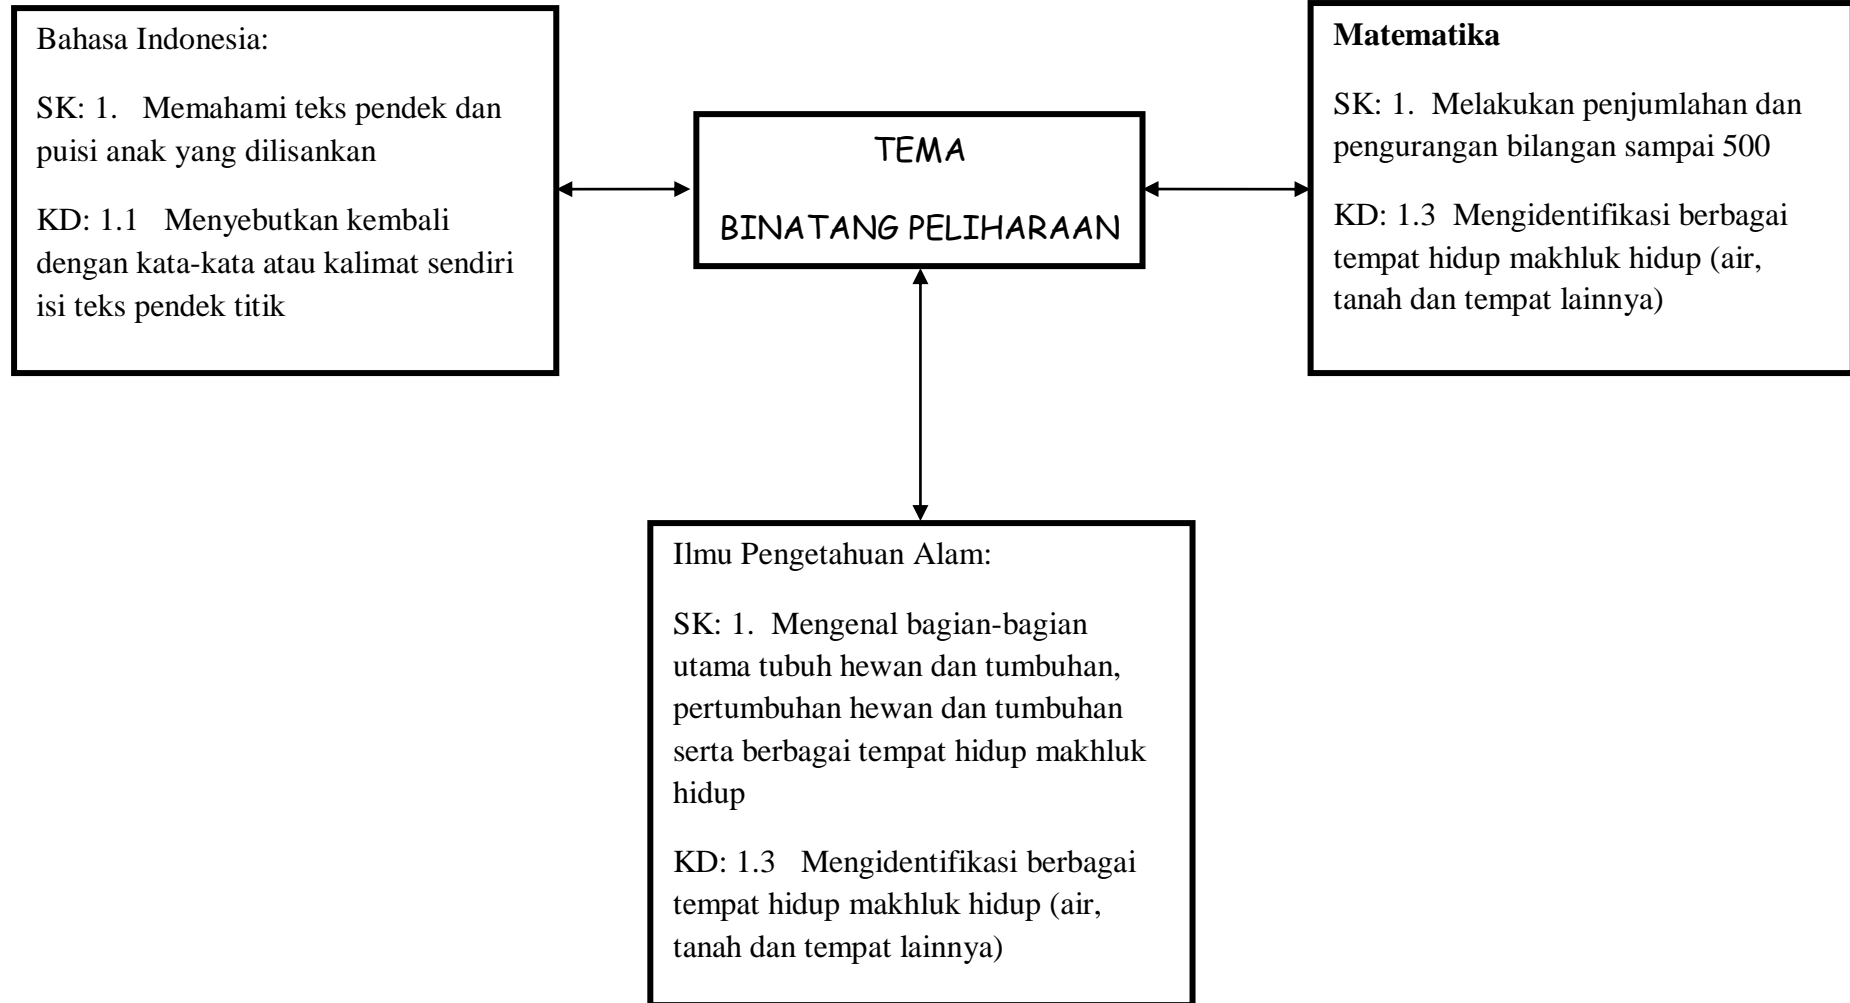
Bahasa Indonesia:

SK: 1. Memahami teks pendek dan puisi anak yang dilisankan

KD: 1.1 Menyebutkan kembali dengan kata-kata atau kalimat sendiri isi teks pendek titik

TEMA

BINATANG PELIHARAAN

Matematika

SK: 1. Melakukan penjumlahan dan pengurangan bilangan sampai 500

KD: 1.3 Mengidentifikasi berbagai tempat hidup makhluk hidup (air, tanah dan tempat lainnya)

Ilmu Pengetahuan Alam:

SK: 1. Mengenal bagian-bagian utama tubuh hewan dan tumbuhan, pertumbuhan hewan dan tumbuhan serta berbagai tempat hidup makhluk hidup

KD: 1.3 Mengidentifikasi berbagai tempat hidup makhluk hidup (air, tanah dan tempat lainnya)